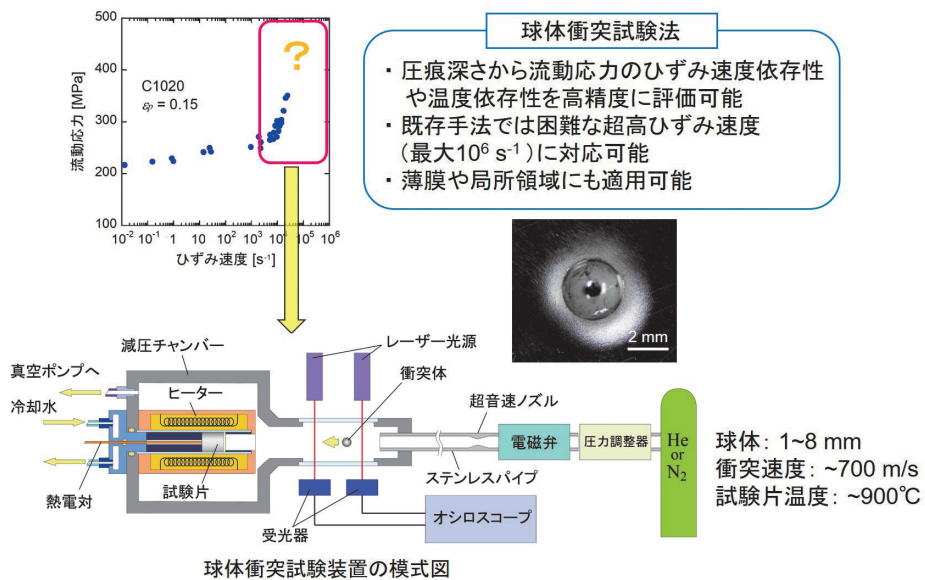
500

400

300

200

100

流動応力 [MPa]

C1020

$\varepsilon_p = 0.15$

?

$10^{-2}$ $10^{-1}$ $10^{0}$ $10^{1}$ $10^{2}$ $10^{3}$ $10^{4}$ $10^{5}$ $10^{6}$

ひずみ速度 [s$^{-1}$]

球体衝突試験法

・圧痕深さから流動応力のひずみ速度依存性や温度依存性を高精度に評価可能

・既存手法では困難な超高ひずみ速度（最大$10^6$ s$^{-1}$）に対応可能

・薄膜や局所領域にも適用可能

2 mm

減圧チャンバー

真空ポンプへ

冷却水

ヒーター

熱電対

試験片

レーザー光源

衝突体

受光器

超音速ノズル

電磁弁

圧力調整器

He or $N_2$

ステンレスパイプ

オシロスコープ

球体: 1~8 mm

衝突速度: ~700 m/s

試験片温度: ~900℃

球体衝突試験装置の模式図